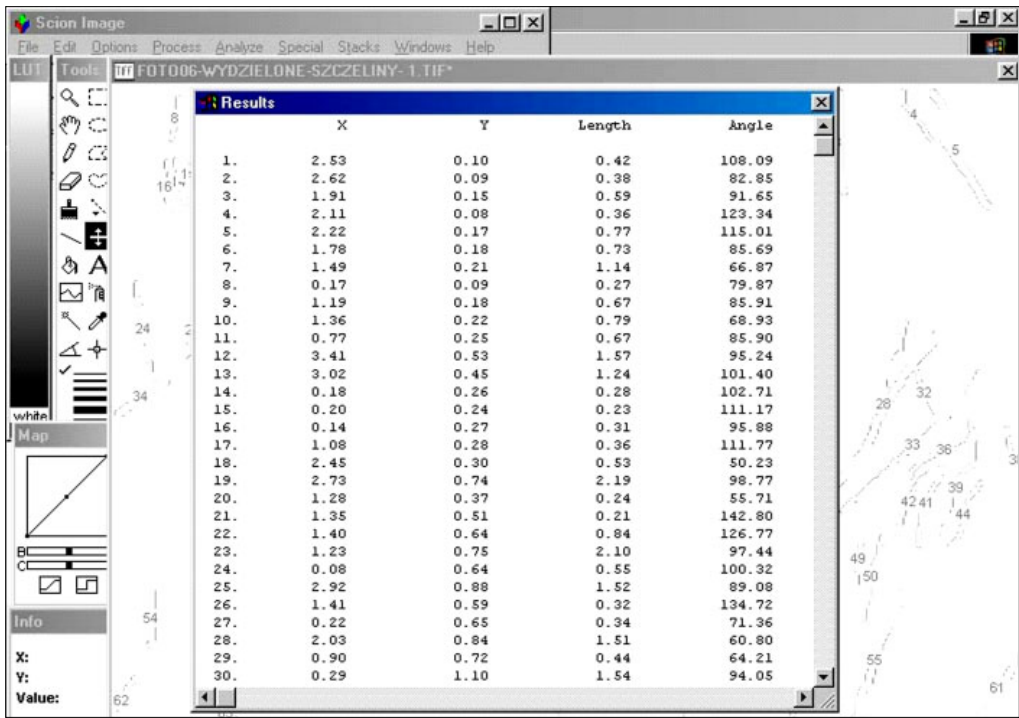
Scion Image

File Edit Options Process Analyze Special Stacks Windows Help

LUT Tools FOTO06-WYDZIELONE-SZCZELINY-1.TIF*

Results

| | X | Y | Length | Angle |
|---|---|---|---|---|
| 1. | 2.53 | 0.10 | 0.42 | 108.09 |
| 2. | 2.62 | 0.09 | 0.38 | 82.85 |
| 3. | 1.91 | 0.15 | 0.59 | 91.65 |
| 4. | 2.11 | 0.08 | 0.36 | 123.34 |
| 5. | 2.22 | 0.17 | 0.77 | 115.01 |
| 6. | 1.78 | 0.18 | 0.73 | 85.69 |
| 7. | 1.49 | 0.21 | 1.14 | 66.87 |
| 8. | 0.17 | 0.09 | 0.27 | 79.87 |
| 9. | 1.19 | 0.18 | 0.67 | 85.91 |
| 10. | 1.36 | 0.22 | 0.79 | 68.93 |
| 11. | 0.77 | 0.25 | 0.67 | 85.90 |
| 12. | 3.41 | 0.53 | 1.57 | 95.24 |
| 13. | 3.02 | 0.45 | 1.24 | 101.40 |
| 14. | 0.18 | 0.26 | 0.28 | 102.71 |
| 15. | 0.20 | 0.24 | 0.23 | 111.17 |
| 16. | 0.14 | 0.27 | 0.31 | 95.88 |
| 17. | 1.08 | 0.28 | 0.36 | 111.77 |
| 18. | 2.45 | 0.30 | 0.53 | 50.23 |
| 19. | 2.73 | 0.74 | 2.19 | 98.77 |
| 20. | 1.28 | 0.37 | 0.24 | 55.71 |
| 21. | 1.35 | 0.51 | 0.21 | 142.80 |
| 22. | 1.40 | 0.64 | 0.84 | 126.77 |
| 23. | 1.23 | 0.75 | 2.10 | 97.44 |
| 24. | 0.08 | 0.64 | 0.55 | 100.32 |
| 25. | 2.92 | 0.88 | 1.52 | 89.08 |
| 26. | 1.41 | 0.59 | 0.32 | 134.72 |
| 27. | 0.22 | 0.65 | 0.34 | 71.36 |
| 28. | 2.03 | 0.84 | 1.51 | 60.80 |
| 29. | 0.90 | 0.72 | 0.44 | 64.21 |
| 30. | 0.29 | 1.10 | 1.54 | 94.05 |

white
Map
B
C
Info
X:
Y:
Value:

8 16 24 34 54 62 4 5 28 32 33 36 39 42 41 44 49 50 55 61